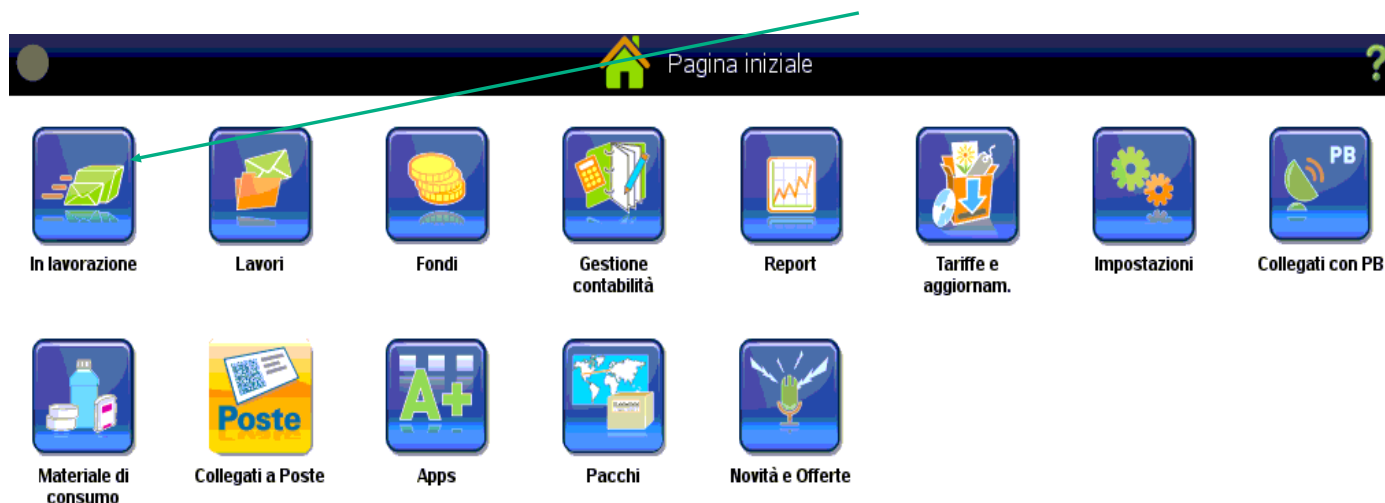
Pagina iniziale

?

In lavorazione

Lavori

Fondi

Gestione contabilità

Report

Tariffe e aggiornam.

Impostazioni

PB

Collegati con PB

Materiale di consumo

Poste

Collegati a Poste

A+

Apps

Pacchi

Novità e Offerte